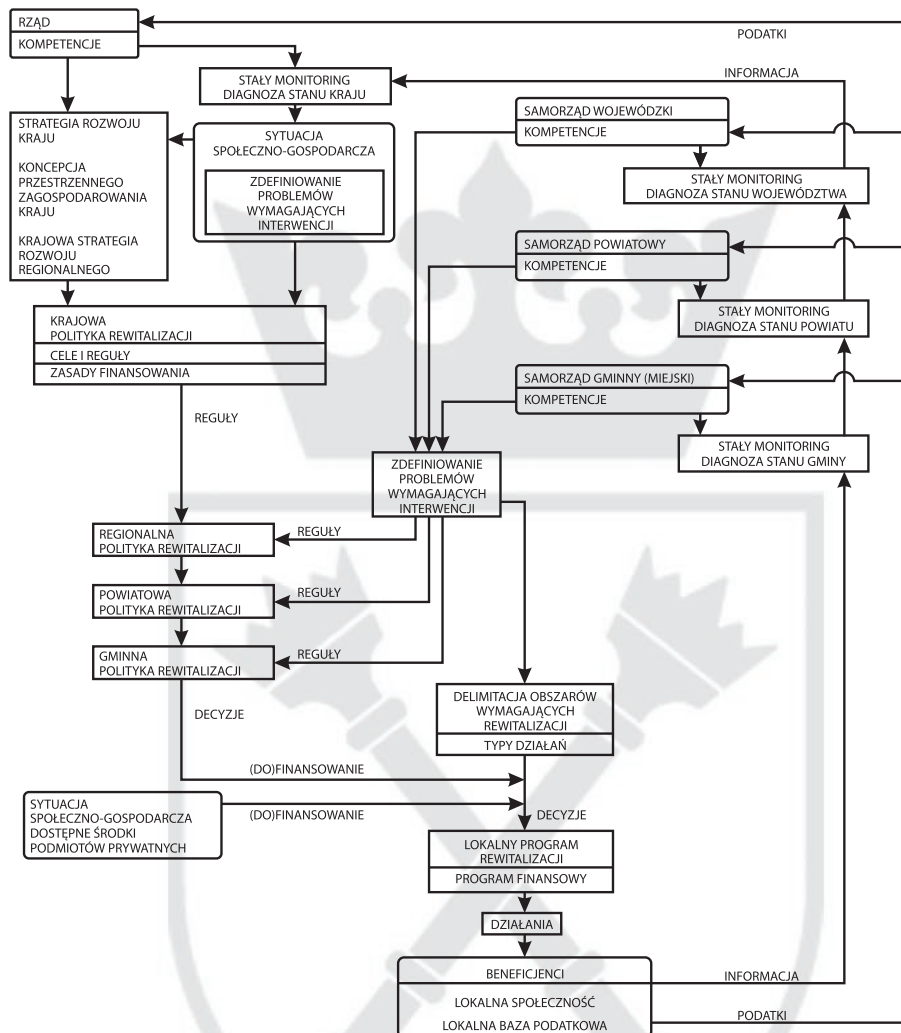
RZĄD
KOMPETENCJE

PODATKI

INFORMACJA

STAŁY MONITORING
DIAGNOZA STANU KRAJU

STRATEGIA ROZWOJU KRAJU

KONCEPCJA PRZESTRZENNEGO ZAGOSPODAROWANIA KRAJU

KRAJOWA STRATEGIA ROZWOJU REGIONALNEGO

SYTUACJA
SPOŁECZNO-GOSPODARCZA

ZDEFINIOWANIE PROBLEMÓW WYMAGAJĄCYCH INTERWENCJI

SAMORZĄD WOJEWÓDZKI
KOMPETENCJE

STAŁY MONITORING
DIAGNOZA STANU WOJEWÓDZTWA

SAMORZĄD POWIATOWY
KOMPETENCJE

STAŁY MONITORING
DIAGNOZA STANU POWIATU

KRAJOWA
POLITYKA REWITALIZACJI
CELE I REGUŁY
ZASADY FINANSOWANIA

SAMORZĄD GMINNY (MIEJSKI)
KOMPETENCJE

STAŁY MONITORING
DIAGNOZA STANU GMINY

REGUŁY

ZDEFINIOWANIE PROBLEMÓW WYMAGAJĄCYCH INTERWENCJI

REGIONALNA
POLITYKA REWITALIZACJI

REGUŁY

POWIATOWA
POLITYKA REWITALIZACJI

REGUŁY

GMINNA
POLITYKA REWITALIZACJI

REGUŁY

DECYZJE

DELIMITACJA OBSZARÓW WYMAGAJĄCYCH REWITALIZACJI
TYPY DZIAŁAŃ

(DO)FINANSOWANIE

SYTUACJA
SPOŁECZNO-GOSPODARCZA
DOSTĘPNE ŚRODKI
PODMIOTÓW PRYWATNYCH

(DO)FINANSOWANIE

DECYZJE

LOKALNY PROGRAM REWITALIZACJI
PROGRAM FINANSOWY

DZIAŁANIA

BENEFICJENCI

INFORMACJA

LOKALNA SPOŁECZNOŚĆ

LOKALNA BAZA PODATKOWA

PODATKI